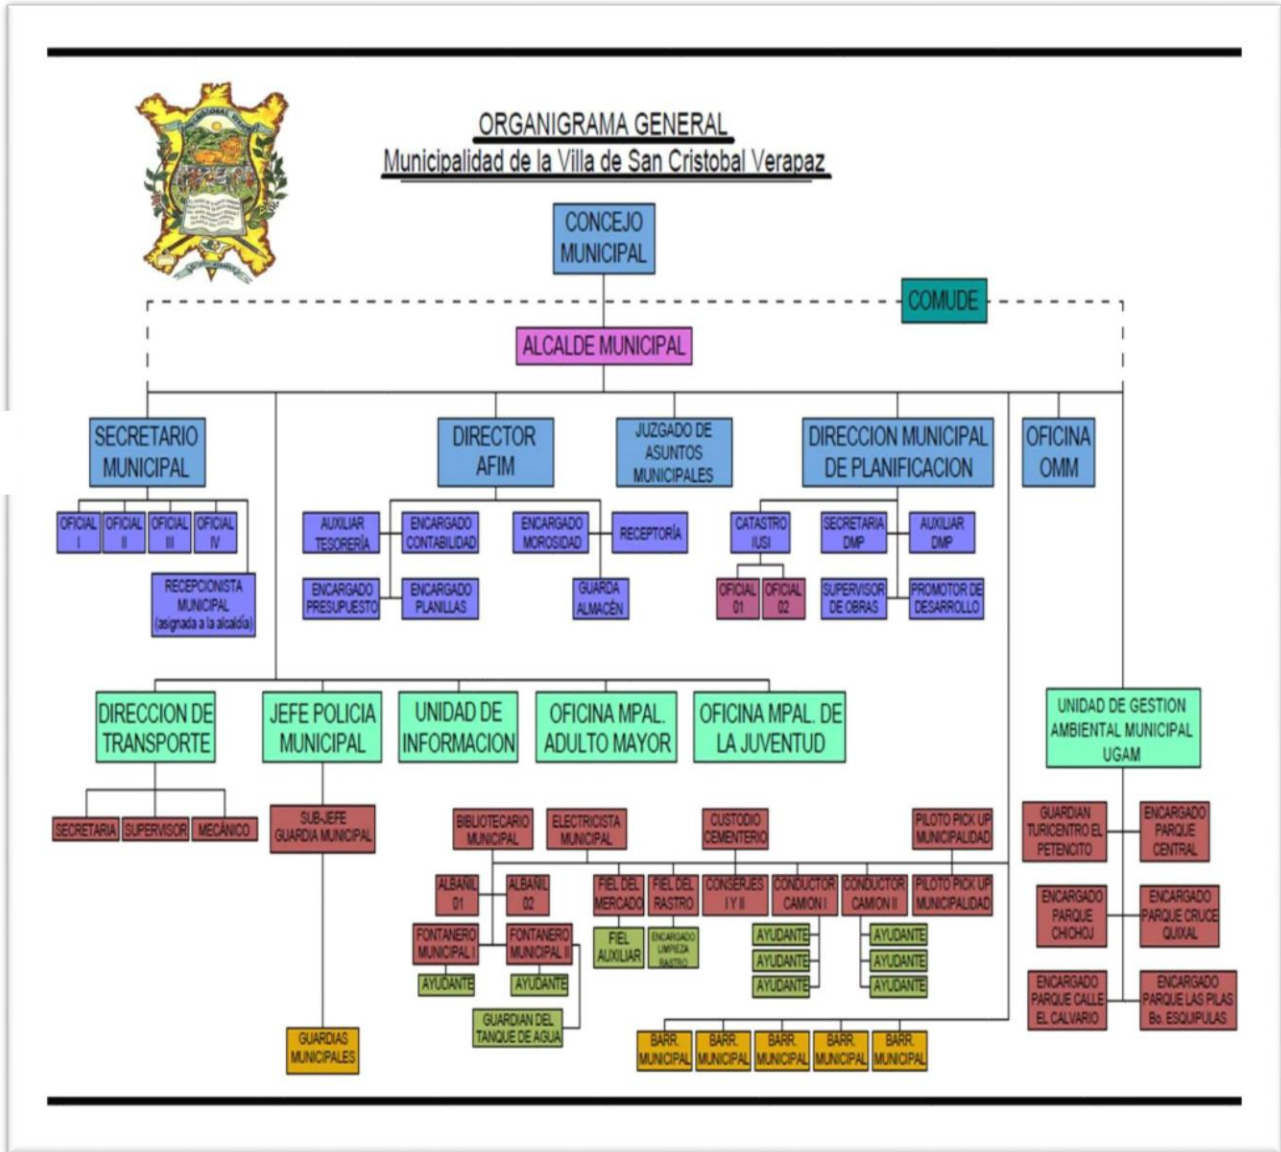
ORGANIGRAMA GENERAL
Municipalidad de la Villa de San Cristobal Verapaz

CONCEJO MUNICIPAL

COMUDE

ALCALDE MUNICIPAL

SECRETARIO MUNICIPAL

OFICIAL I
OFICIAL II
OFICIAL III
OFICIAL IV

RECEPCIONISTA MUNICIPAL (asignada a la alcaldía)

DIRECTOR AFIM

AUXILIAR TESORERÍA
ENCARGADO CONTABILIDAD
ENCARGADO PRESUPUESTO
ENCARGADO PLANILLAS
ENCARGADO MOROSIDAD
RECEPTORÍA
GUARDA ALMACÉN

JUZGADO DE ASUNTOS MUNICIPALES

DIRECCION MUNICIPAL DE PLANIFICACION

CATASTRO IUSI
OFICIAL 01
OFICIAL 02
SECRETARIA DMP
AUXILIAR DMP
SUPERVISOR DE OBRAS
PROMOTOR DE DESARROLLO

OFICINA OMM

DIRECCION DE TRANSPORTE

SECRETARIA
SUPERVISOR
MECÁNICO

JEFE POLICIA MUNICIPAL

SUB-JEFE GUARDIA MUNICIPAL

GUARDIAS MUNICIPALES

UNIDAD DE INFORMACION

OFICINA MPAL. ADULTO MAYOR

OFICINA MPAL. DE LA JUVENTUD

BIBLIOTECARIO MUNICIPAL
ELECTRICISTA MUNICIPAL
CUSTODIO CEMENTERIO
PILOTO PICK UP MUNICIPALIDAD

ALBAÑIL 01
ALBAÑIL 02
FONTANERO MUNICIPAL I
FONTANERO MUNICIPAL II
AYUDANTE
AYUDANTE
GUARDIAN DEL TANQUE DE AGUA

FIEL DEL MERCADO
FIEL AUXILIAR
FIEL DEL RASTRO
ENCARGADO LIMPIEZA RASTRO
CONSERJES I Y II
CONDUCTOR CAMION I
AYUDANTE
AYUDANTE
AYUDANTE
CONDUCTOR CAMION II
AYUDANTE
AYUDANTE
AYUDANTE
PILOTO PICK UP MUNICIPALIDAD

BARR. MUNICIPAL
BARR. MUNICIPAL
BARR. MUNICIPAL
BARR. MUNICIPAL
BARR. MUNICIPAL

UNIDAD DE GESTION AMBIENTAL MUNICIPAL UGAM

GUARDIAN TURICENTRO EL PETENCITO
ENCARGADO PARQUE CENTRAL
ENCARGADO PARQUE CHICHOJ
ENCARGADO PARQUE CRUCE QUIXAL
ENCARGADO PARQUE CALLE EL CALVARIO
ENCARGADO PARQUE LAS PILAS Bo. ESQUIPULAS